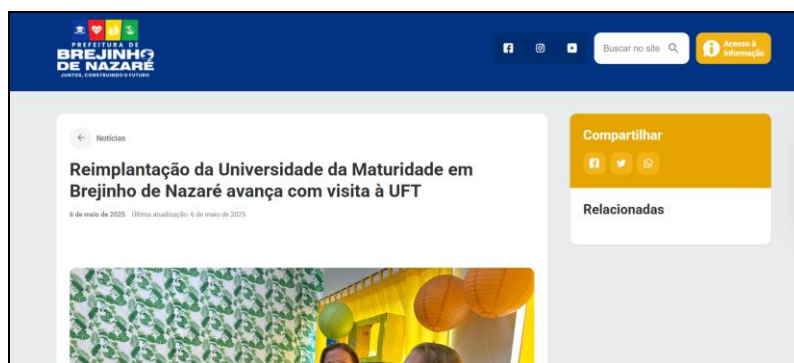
PREFEITURA DE
BREJINHO
DE NAZARÉ
JUNTOS, CONSTRUINDO O FUTURO

Buscar no site

Acesso à Informação

Notícias

Reimplantação da Universidade da Maturidade em Brejinho de Nazaré avança com visita à UFT

6 de maio de 2025 Última atualização: 6 de maio de 2025

Compartilhar

Relacionadas